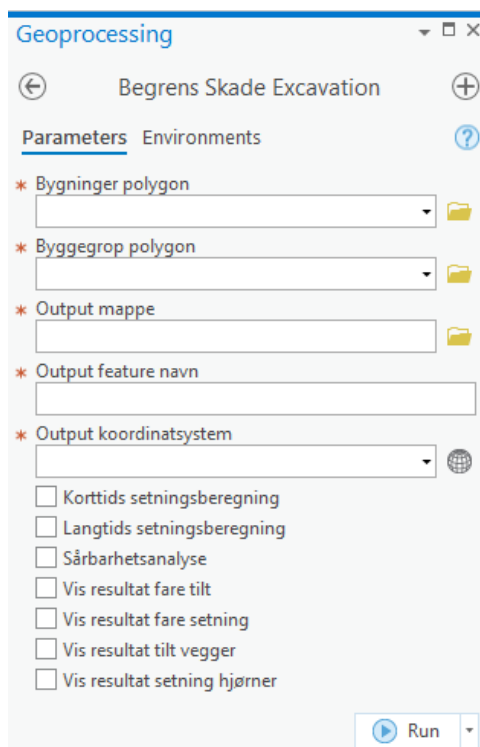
Geoprocessing

Begrens Skade Excavation

Parameters Environments

* Bygninger polygon

* Byggegrop polygon

* Output mappe

* Output feature navn

* Output koordinatsystem

Korttids setningsberegning

Langtids setningsberegning

Sårbarhetsanalyse

Vis resultat fare tilt

Vis resultat fare setning

Vis resultat tilt vegger

Vis resultat setning hjørner

Run